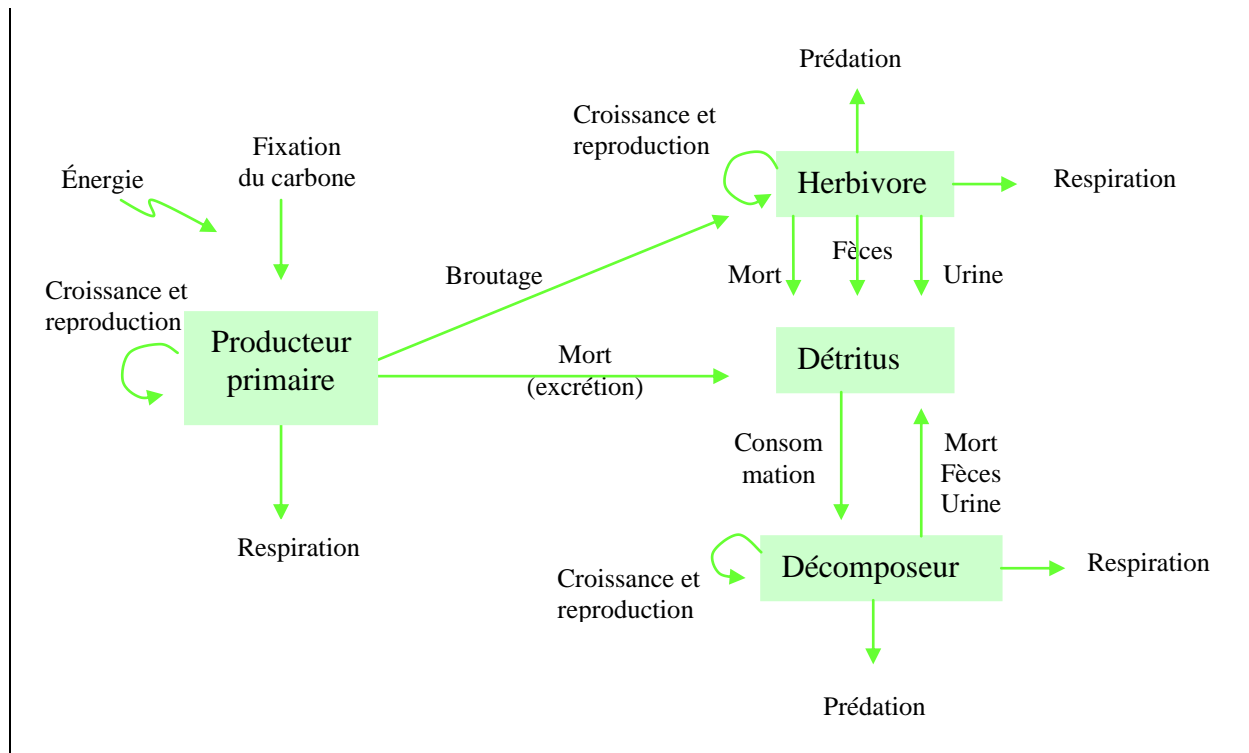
Prédation

Croissance et reproduction

Herbivore

Respiration

Fixation du carbone

Énergie

Fèces

Broutage

Mort

Urine

Croissance et reproduction

Producteur primaire

Mort (excrétion)

Détritus

Consom mation

Mort Fèces Urine

Respiration

Croissance et reproduction

Décomposeur

Respiration

Prédation